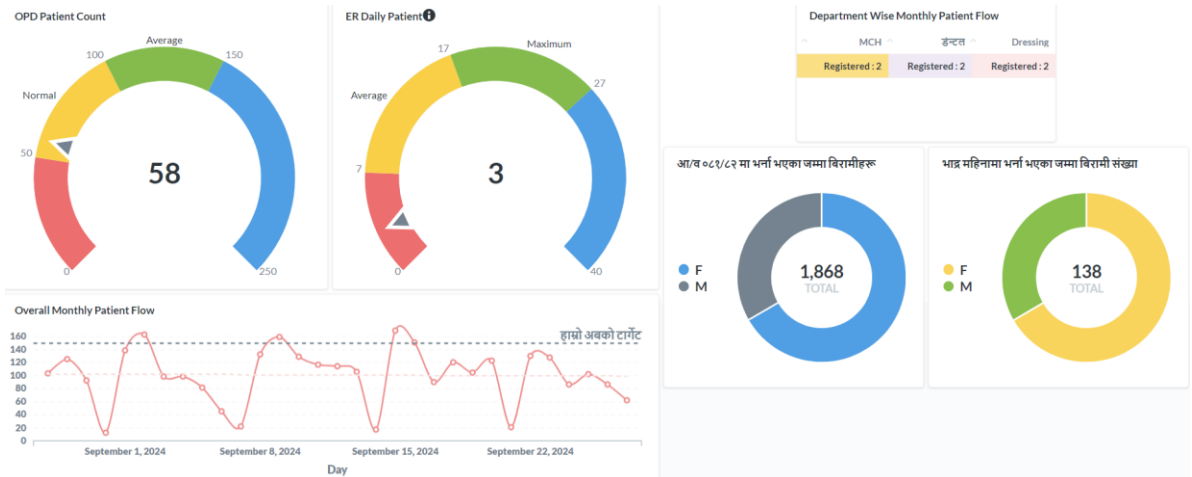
OPD Patient Count

Average
100
150
Normal
50
58
0
250

ER Daily Patient

17
Maximum
27
Average
7
3
0
40

Department Wise Monthly Patient Flow

| MCH | डेन्टल | Dressing |
|---|---|---|
| Registered : 2 | Registered : 2 | Registered : 2 |

आ/व ०८१/८२ मा भर्ना भएका जम्मा विरामीहरू

F
M
1,868
TOTAL

भाद्र महिनामा भर्ना भएका जम्मा विरामी संख्या

F
M
138
TOTAL

Overall Monthly Patient Flow

हाम्रो अबको टार्गेट
160
140
120
100
80
60
40
20
0
September 1, 2024
September 8, 2024
September 15, 2024
September 22, 2024
Day